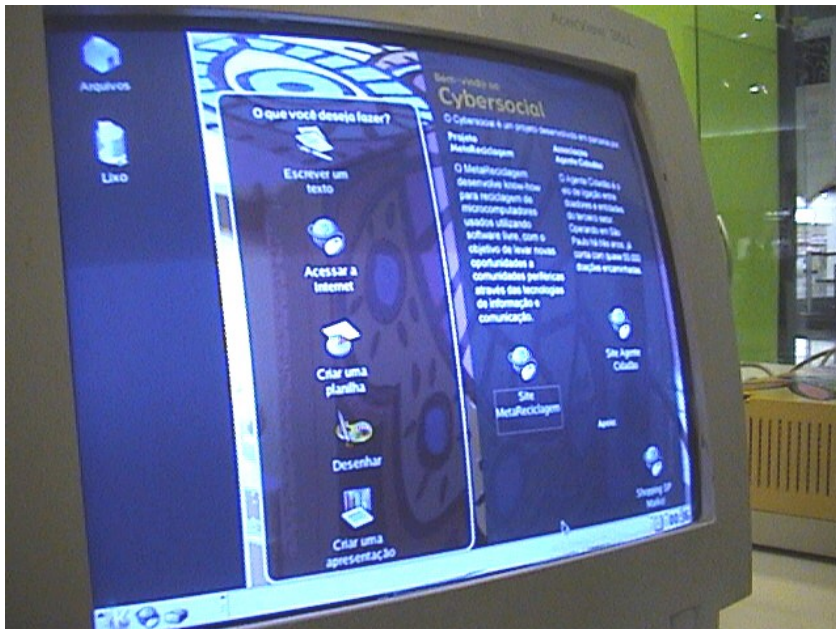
Arquivos

Lixo

O que você deseja fazer?

Escrever um texto

Acessar a Internet

Criar uma planilha

Desenhar

Criar uma apresentação

Bem-vindo ao
Cybersocial

O Cybersocial é um projeto desenvolvido em parceria por

Projeto MetaReciclagem

O MetaReciclagem desenvolve know-how para reciclagem de microcomputadores usados utilizando software livre, com o objetivo de levar novas oportunidades a comunidades periféricas através das tecnologias de informação e comunicação.

Associação Agente Cidadão

O Agente Cidadão é o elo de ligação entre doadores e entidades do terceiro setor. Operando em São Paulo há três anos, já conta com quase 50.000 doações encaminhadas.

Site MetaReciclagem

Site Agente Cidadão

Apoio:

Shopping SP Market